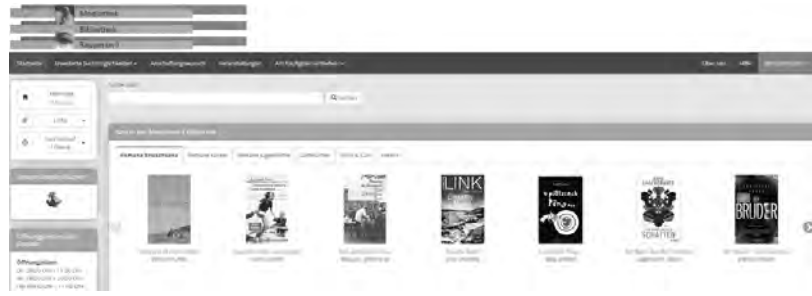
Stadtteil
Bibliothek
Saupersteil

Startseite Erweiterte Suchmöglichkeiten Anschaffungswunsch Veranstaltungen Ein Ratgeber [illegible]

Suche nach
Suchen

Merkliste
0 Medien

Neu in der Mediathek / Bibliothek

Romane Erwachsene Romane Jugend Medien Jugendliche Kinder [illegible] Hörbücher

LINK

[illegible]

SCHATTEN

BRUDER

Öffnungszeiten
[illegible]